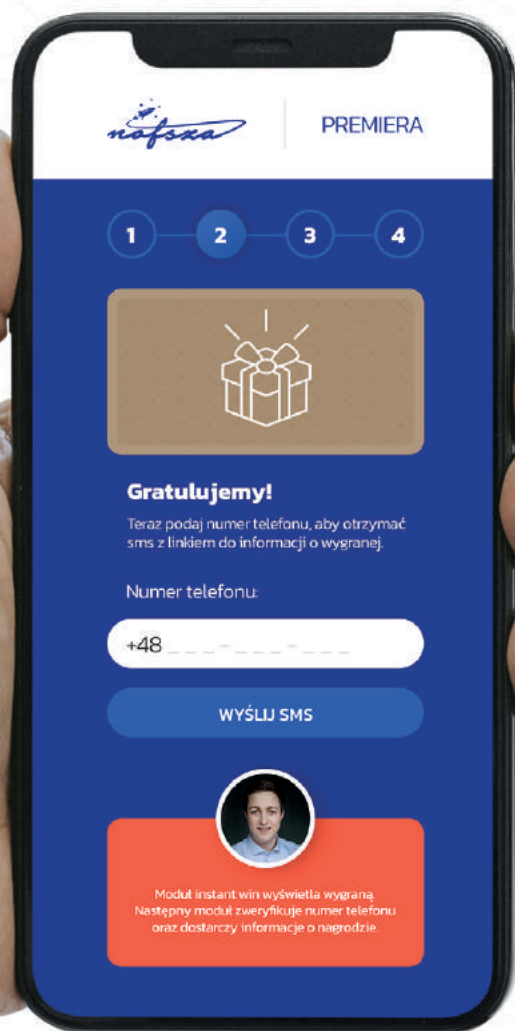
nofsza

PREMIERA

1 2 3 4

Gratulujemy!

Teraz podaj numer telefonu, aby otrzymać sms z linkiem do informacji o wygranej.

Numer telefonu:

+48 ___-___-___

WYŚLIJ SMS

Moduł instant win wyświetla wygraną. Następny moduł zweryfikuje numer telefonu oraz dostarczy informacje o nagrodzie.